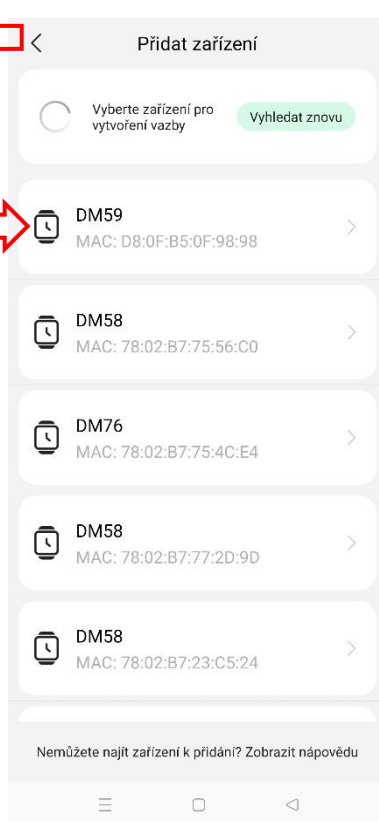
Přidat zařízení

Vyberte zařízení pro vytvoření vazby

Vyhledat znovu

DM59
MAC: D8:0F:B5:0F:98:98

DM58
MAC: 78:02:B7:75:56:C0

DM76
MAC: 78:02:B7:75:4C:E4

DM58
MAC: 78:02:B7:77:2D:9D

DM58
MAC: 78:02:B7:23:C5:24

Nemůžete najít zařízení k přidání? Zobrazit nápovědu